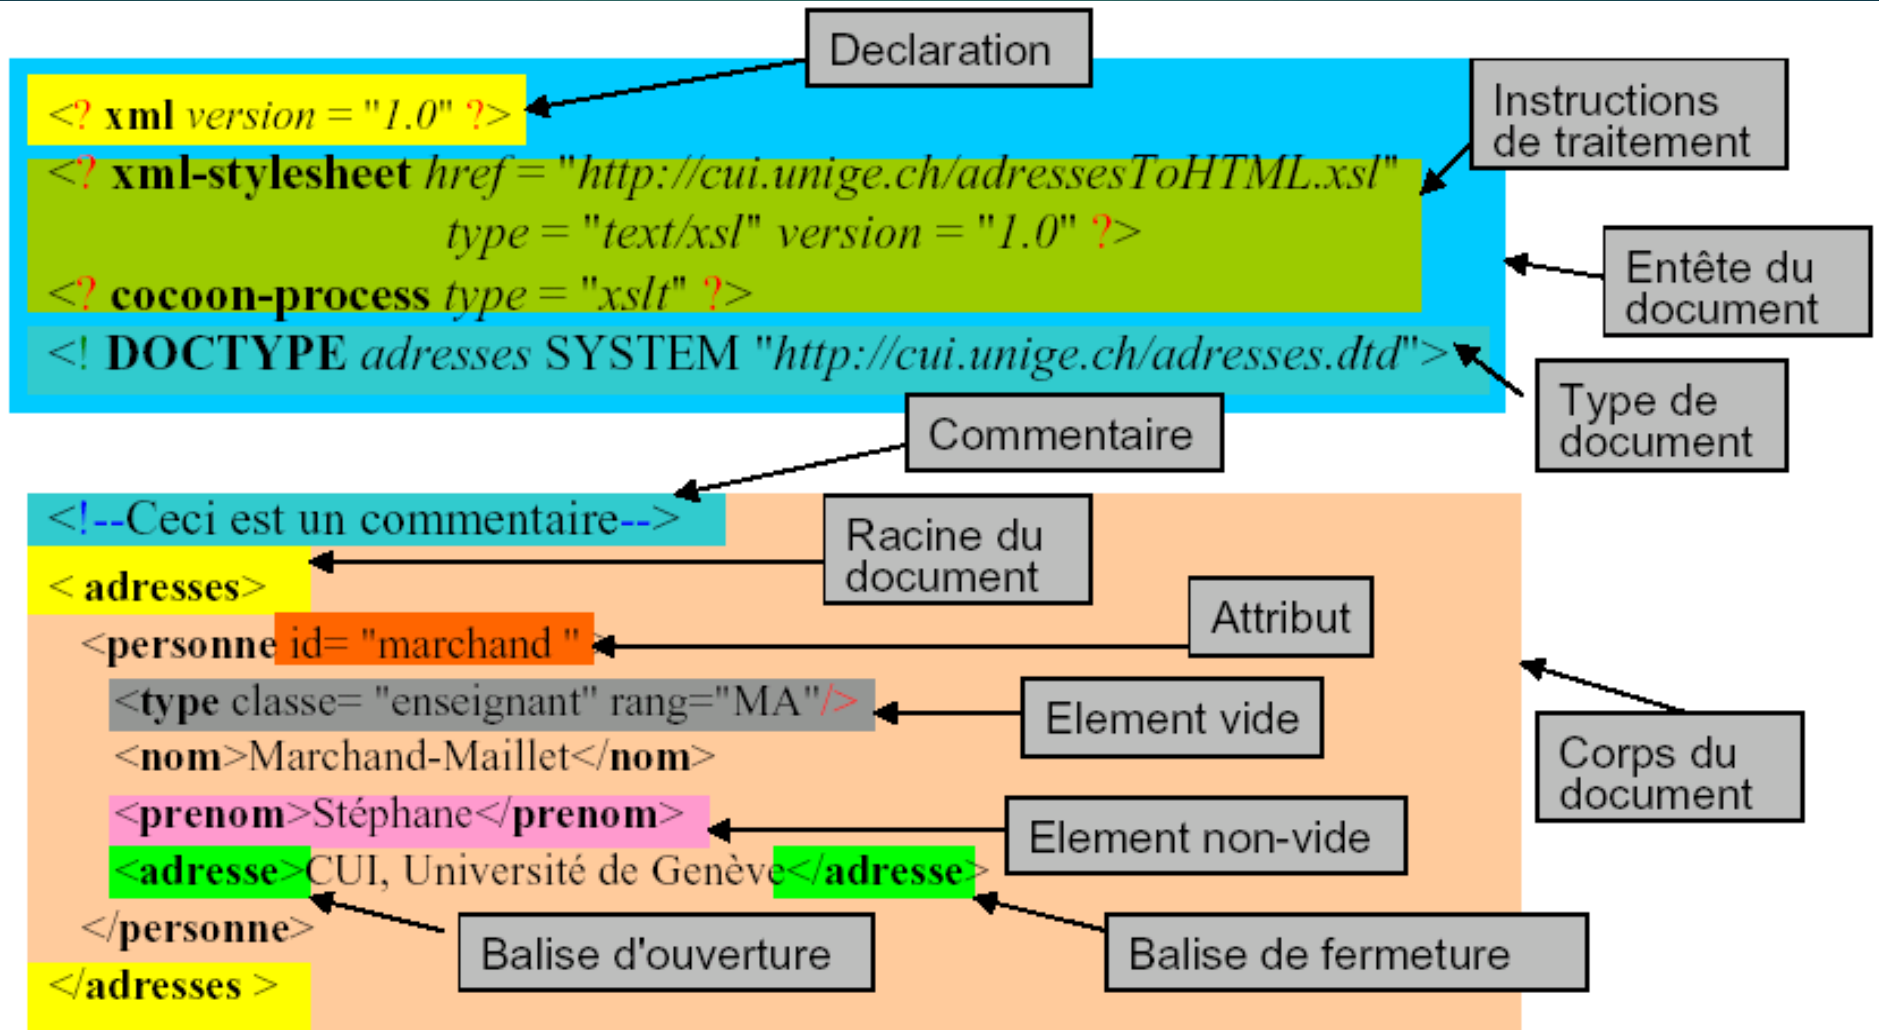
Declaration

<? xml version = "1.0" ?>

Instructions de traitement

<? xml-stylesheet href = "http://cui.unige.ch/adressesToHTML.xsl" type = "text/xsl" version = "1.0" ?>

<? cocoon-process type = "xslt" ?>

Entête du document

<! DOCTYPE adresses SYSTEM "http://cui.unige.ch/adresses.dtd">

Type de document

Commentaire

<!--Ceci est un commentaire-->

Racine du document

< adresses>

Attribut

<personne id= "marchand " >

<type classe= "enseignant" rang="MA"/>

Element vide

<nom>Marchand-Maillet</nom>

Corps du document

<prenom>Stéphane</prenom>

Element non-vide

<adresse>CUI, Université de Genève</adresse>

</personne>

Balise d'ouverture

Balise de fermeture

</adresses >